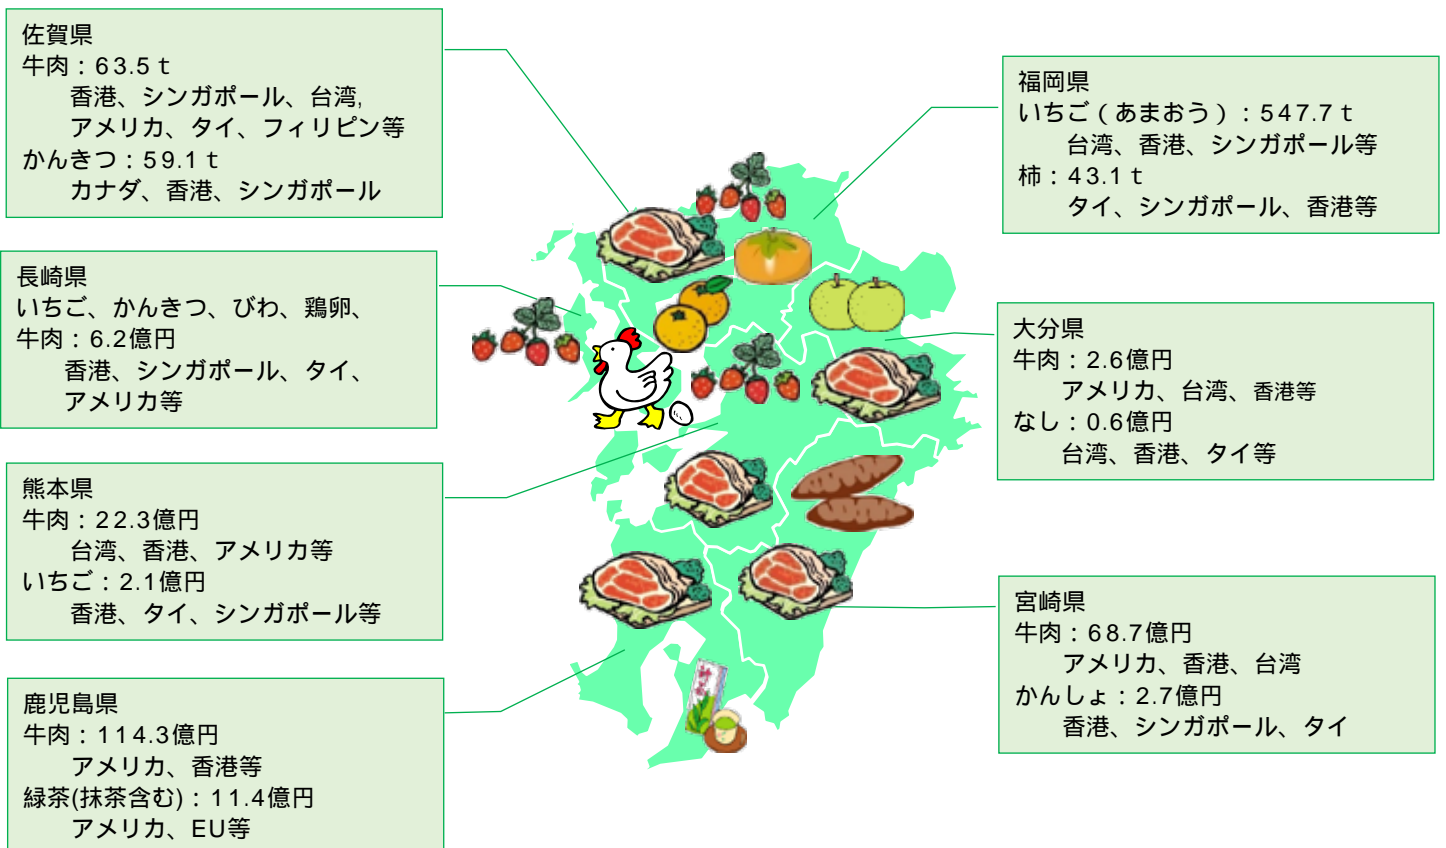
佐賀県
牛肉：63.5ｔ
香港、シンガポール、台湾,
アメリカ、タイ、フィリピン等
かんきつ：59.1ｔ
カナダ、香港、シンガポール

福岡県
いちご（あまおう）：547.7ｔ
台湾、香港、シンガポール等
柿：43.1ｔ
タイ、シンガポール、香港等

長崎県
いちご、かんきつ、びわ、鶏卵、
牛肉：6.2億円
香港、シンガポール、タイ、
アメリカ等

大分県
牛肉：2.6億円
アメリカ、台湾、香港等
なし：0.6億円
台湾、香港、タイ等

熊本県
牛肉：22.3億円
台湾、香港、アメリカ等
いちご：2.1億円
香港、タイ、シンガポール等

宮崎県
牛肉：68.7億円
アメリカ、香港、台湾
かんしょ：2.7億円
香港、シンガポール、タイ

鹿児島県
牛肉：114.3億円
アメリカ、香港等
緑茶(抹茶含む)：11.4億円
アメリカ、EU等